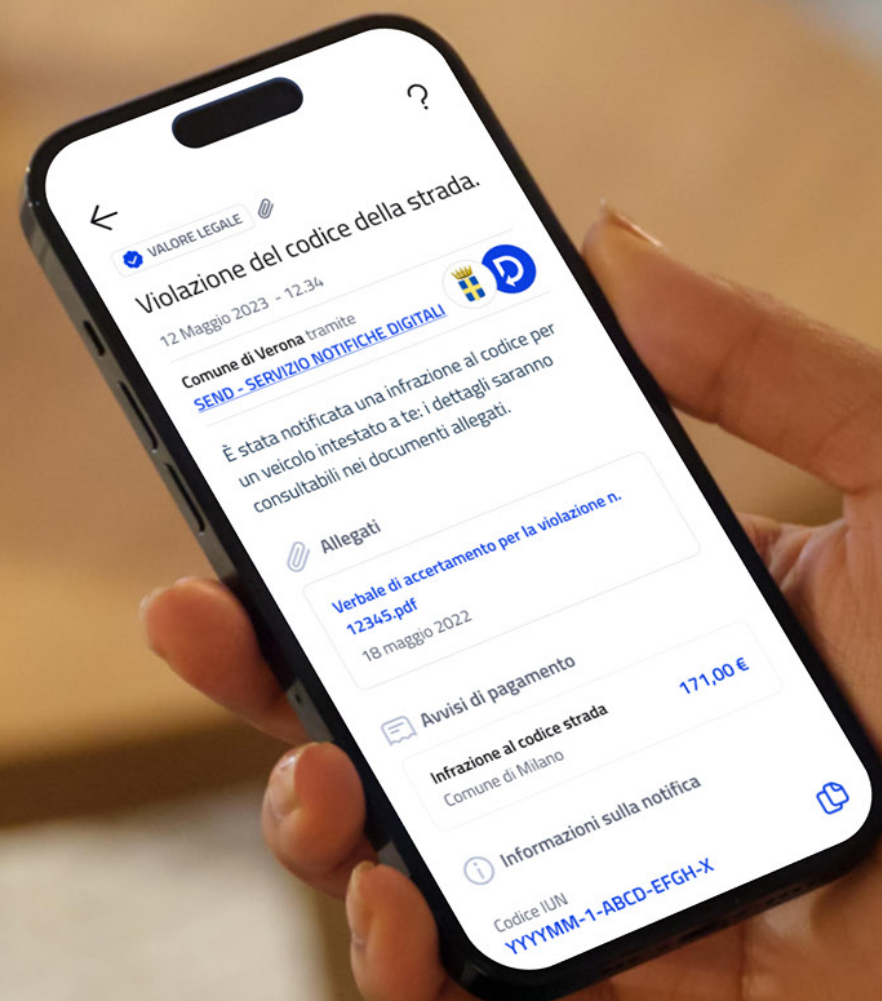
?

VALORE LEGALE

Violazione del codice della strada.

12 Maggio 2023 - 12.34

Comune di Verona tramite SEND - SERVIZIO NOTIFICHE DIGITALI

È stata notificata una infrazione al codice per un veicolo intestato a te: i dettagli saranno consultabili nei documenti allegati.

Allegati

Verbale di accertamento per la violazione n. 12345.pdf
18 maggio 2022

Avvisi di pagamento

Infrazione al codice strada
Comune di Milano
171,00 €

Informazioni sulla notifica

Codice IUN
YYYYMM-1-ABCD-EFGH-X